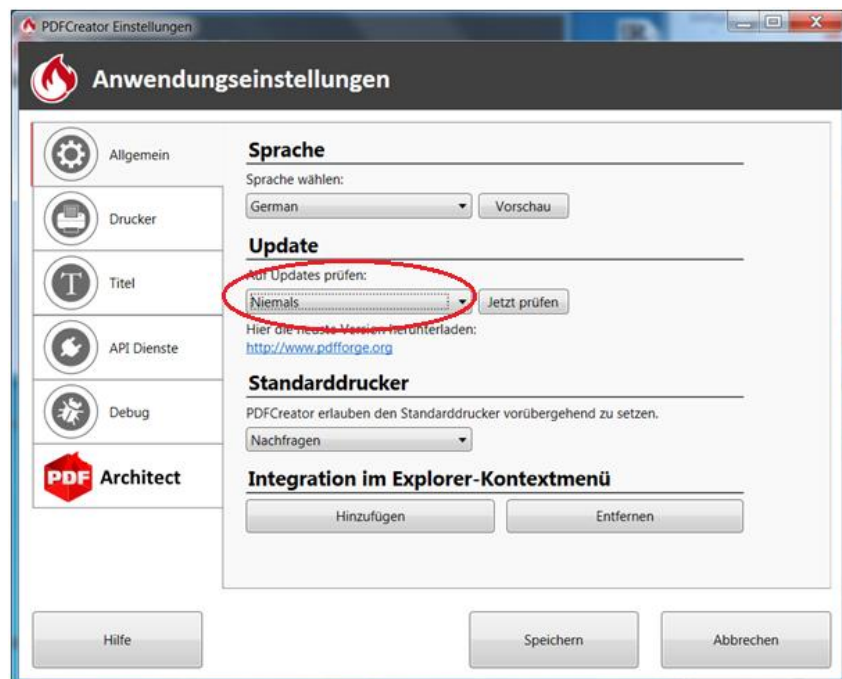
PDFCreator Einstellungen

Anwendungseinstellungen

Allgemein

Drucker

Titel

API Dienste

Debug

PDF Architect

Sprache

Sprache wählen:

German

Vorschau

Update

Auf Updates prüfen:

Niemals

Jetzt prüfen

Hier die neuste Version herunterladen:

http://www.pdfforge.org

Standarddrucker

PDFCreator erlauben den Standarddrucker vorübergehend zu setzen.

Nachfragen

Integration im Explorer-Kontextmenü

Hinzufügen

Entfernen

Hilfe

Speichern

Abbrechen